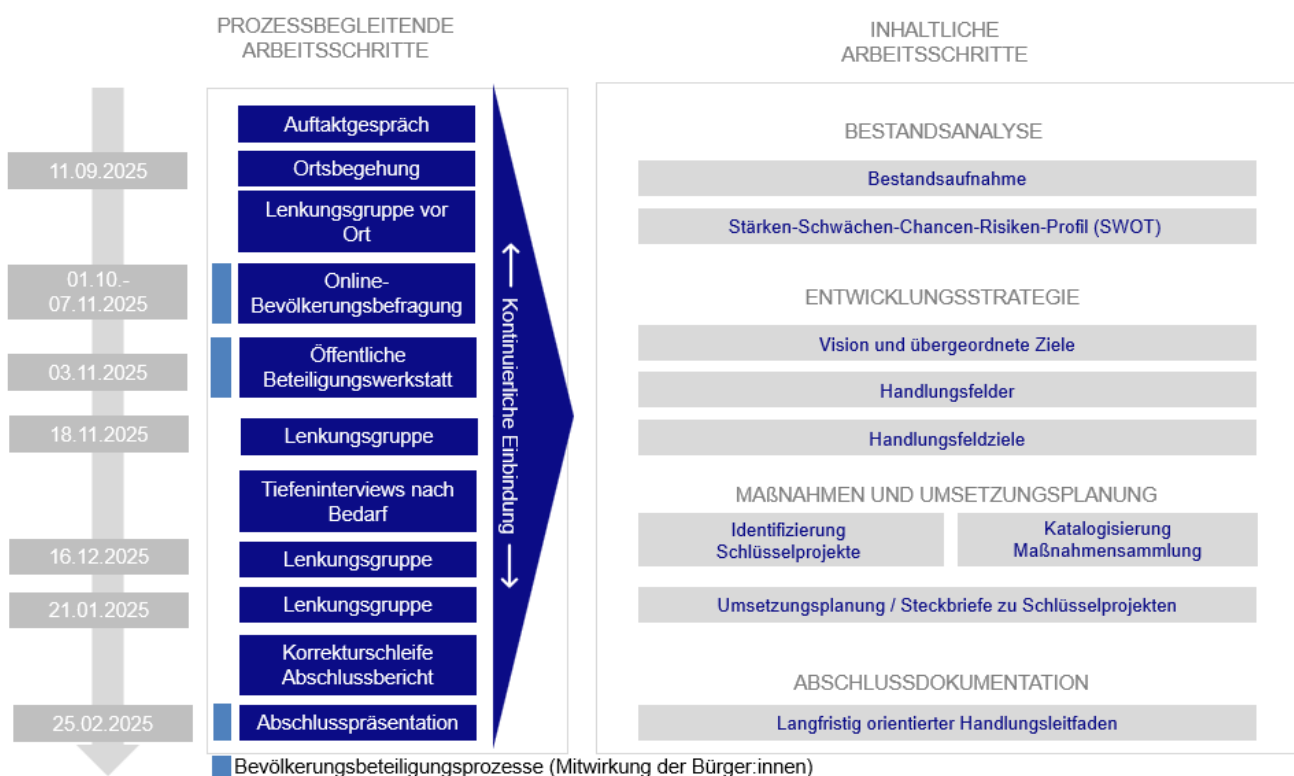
PROZESSBEGLEITENDE ARBEITSSCHRITTE

INHALTLICHE ARBEITSSCHRITTE

11.09.2025

01.10.-07.11.2025

03.11.2025

18.11.2025

16.12.2025

21.01.2025

25.02.2025

Auftaktgespräch

Ortsbegehung

Lenkungsgruppe vor Ort

Online-Bevölkerungsbefragung

Öffentliche Beteiligungswerkstatt

Lenkungsgruppe

Tiefeninterviews nach Bedarf

Lenkungsgruppe

Lenkungsgruppe

Korrekturschleife Abschlussbericht

Abschlusspräsentation

Kontinuierliche Einbindung

BESTANDSANALYSE

Bestandsaufnahme

Stärken-Schwächen-Chancen-Risiken-Profil (SWOT)

ENTWICKLUNGSSTRATEGIE

Vision und übergeordnete Ziele

Handlungsfelder

Handlungsfeldziele

MAẞNAHMEN UND UMSETZUNGSPLANUNG

Identifizierung Schlüsselprojekte

Katalogisierung Maßnahmensammlung

Umsetzungsplanung / Steckbriefe zu Schlüsselprojekten

ABSCHLUSSDOKUMENTATION

Langfristig orientierter Handlungsleitfaden

Bevölkerungsbeteiligungsprozesse (Mitwirkung der Bürger:innen)